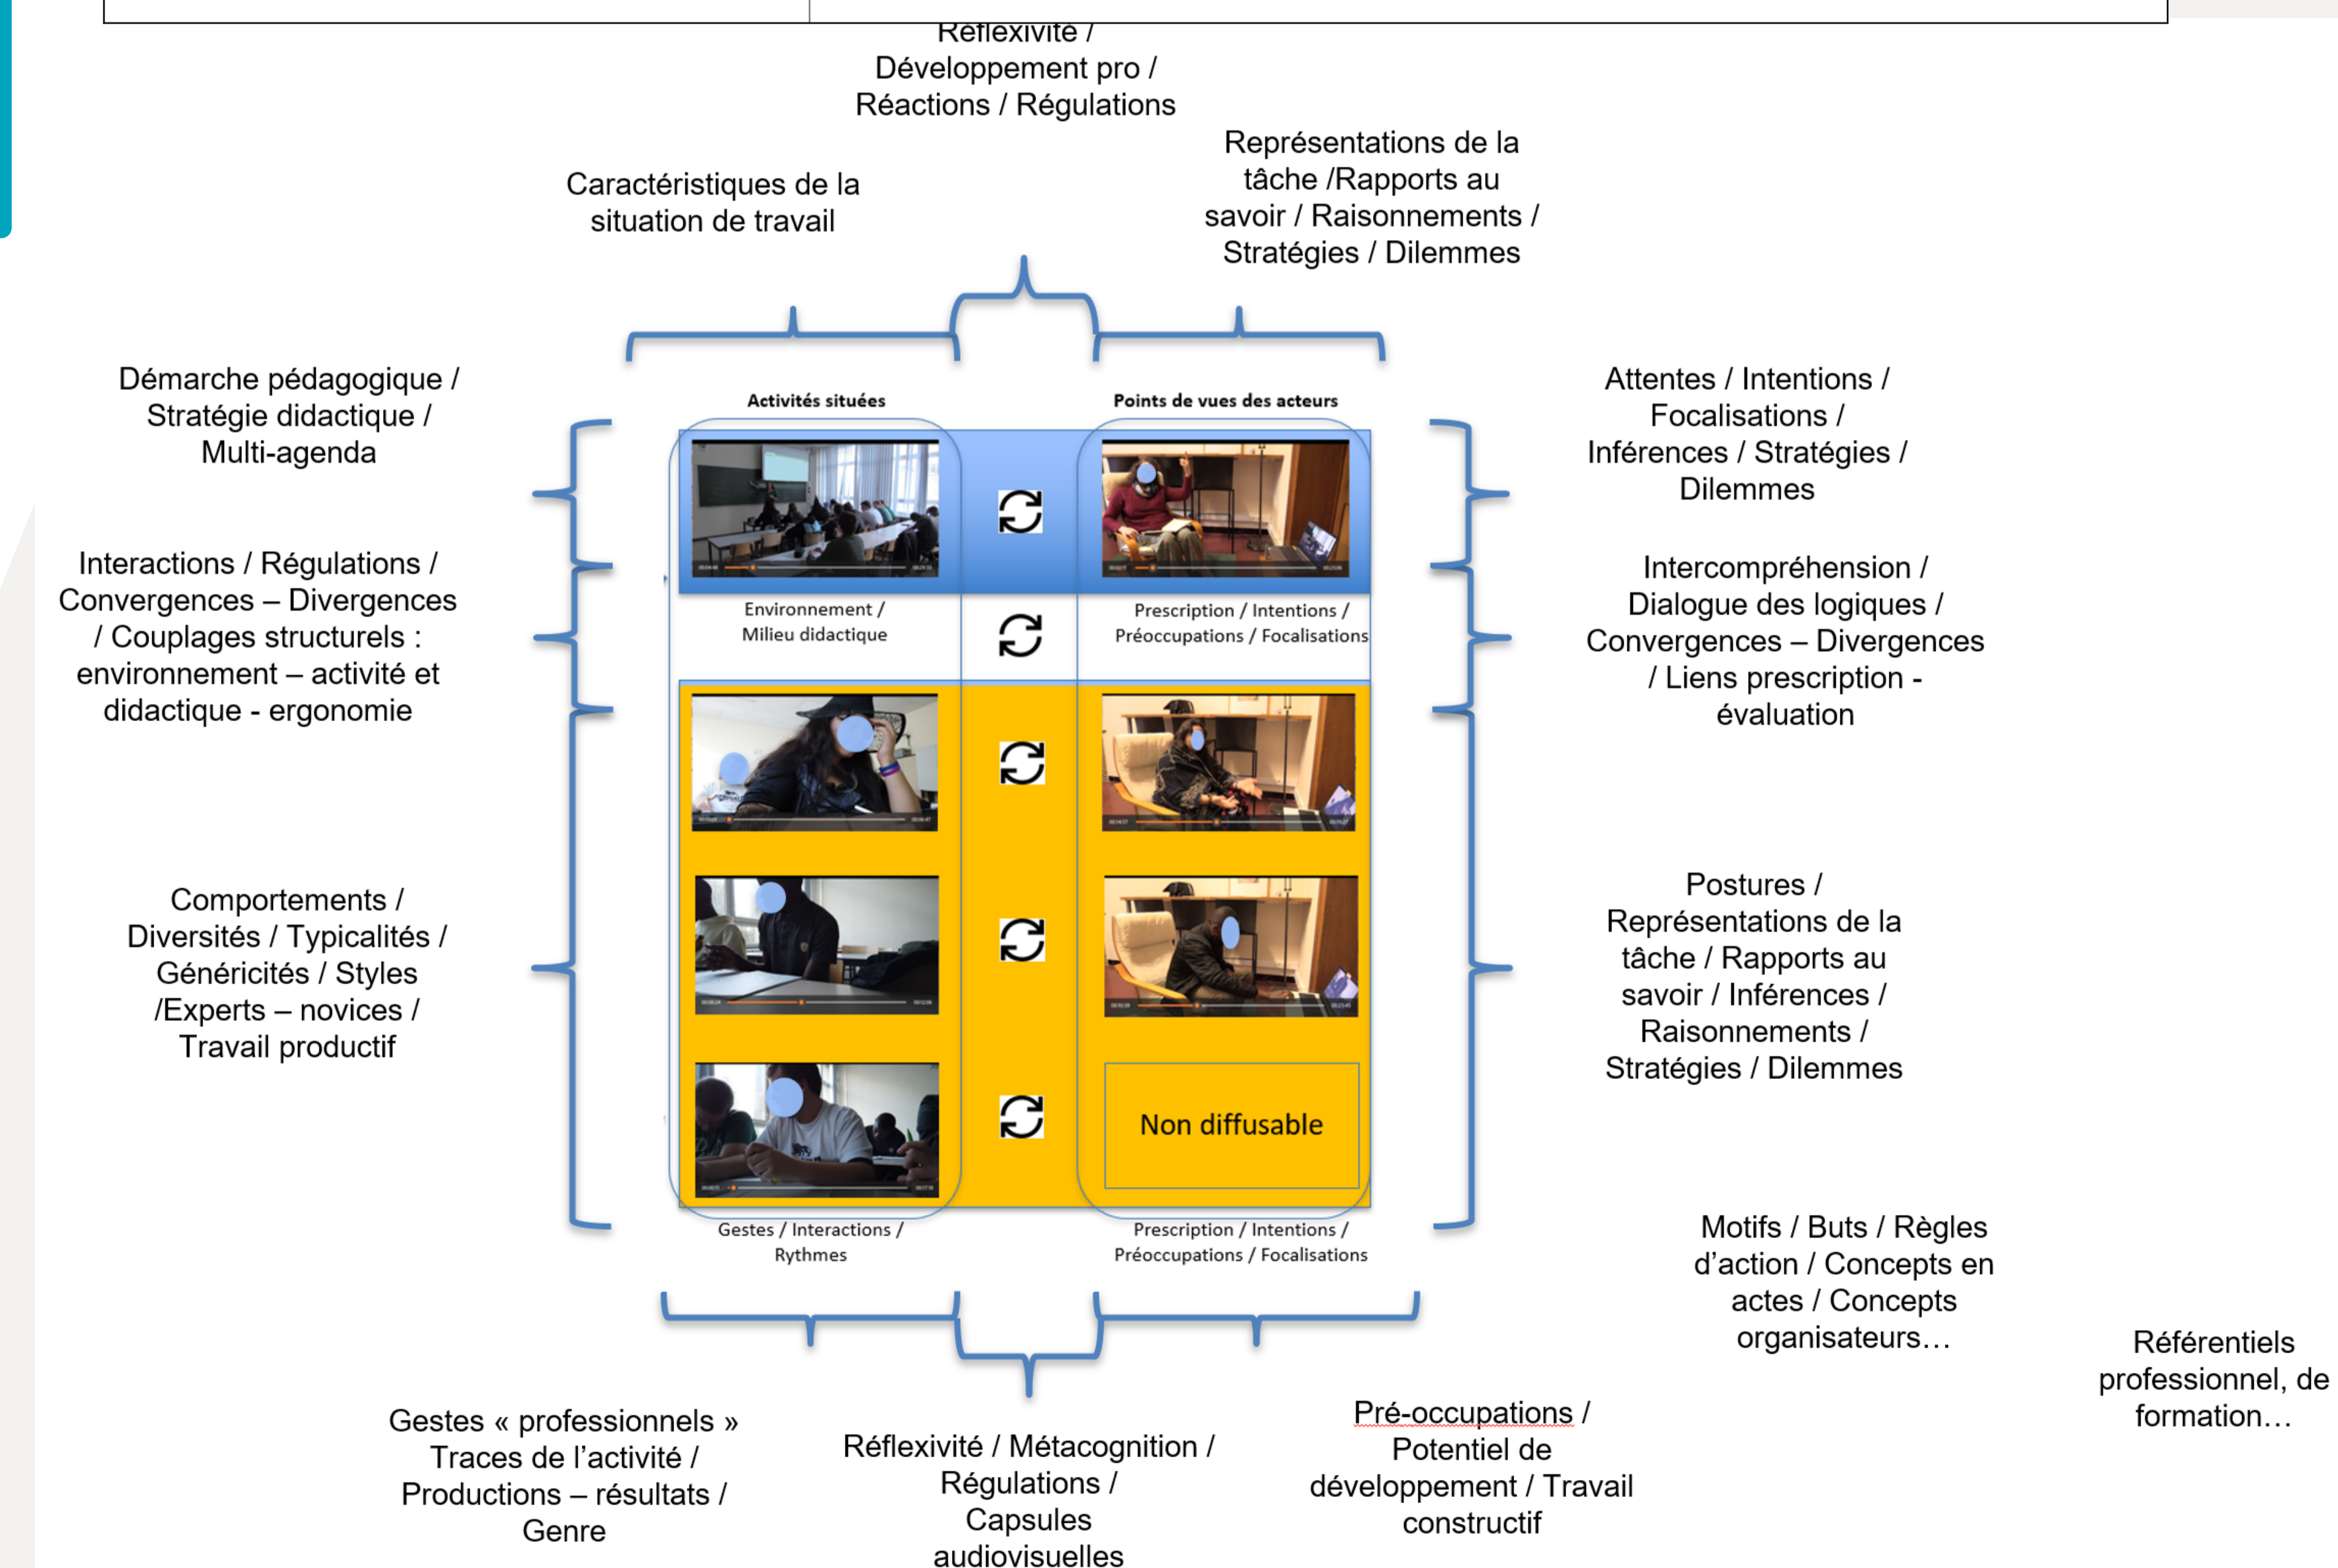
Réflexivité /
Développement pro /
Réactions / Régulations

Caractéristiques de la situation de travail

Représentations de la tâche /Rapports au savoir / Raisonnements / Stratégies / Dilemmes

Démarche pédagogique / Stratégie didactique / Multi-agenda

Interactions / Régulations / Convergences – Divergences / Couplages structurels : environnement – activité et didactique - ergonomie

Comportements / Diversités / Typicalités / Généricités / Styles /Experts – novices / Travail productif

Activités situées

Points de vues des acteurs

Environnement / Milieu didactique

Prescription / Intentions / Préoccupations / Focalisations

Non diffusable

Gestes / Interactions / Rythmes

Prescription / Intentions / Préoccupations / Focalisations

Attentes / Intentions / Focalisations / Inférences / Stratégies / Dilemmes

Intercompréhension / Dialogue des logiques / Convergences – Divergences / Liens prescription - évaluation

Postures / Représentations de la tâche / Rapports au savoir / Inférences / Raisonnements / Stratégies / Dilemmes

Motifs / Buts / Règles d'action / Concepts en actes / Concepts organisateurs…

Référentiels professionnel, de formation…

Gestes « professionnels » Traces de l'activité / Productions – résultats / Genre

Réflexivité / Métacognition / Régulations / Capsules audiovisuelles

Pré-occupations / Potentiel de développement / Travail constructif